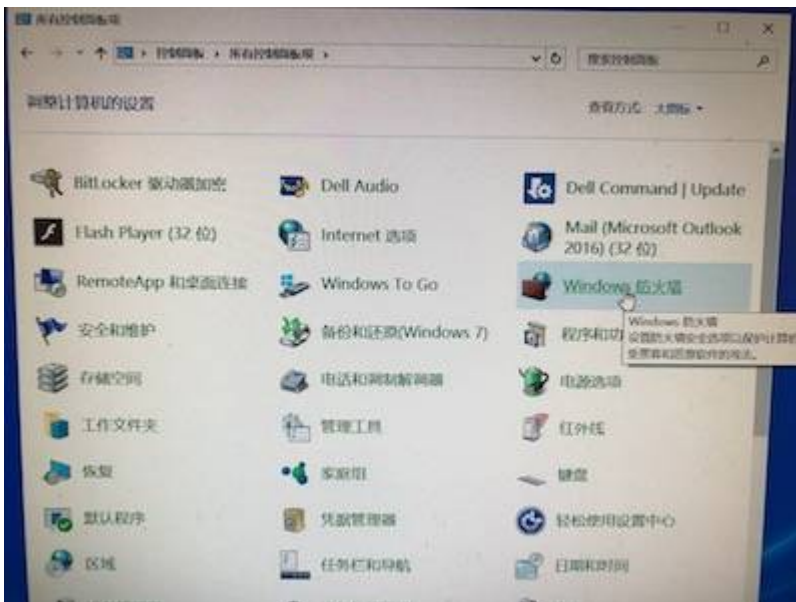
所有控制面板项

控制面板 › 所有控制面板项 ›

搜索控制面板

调整计算机的设置

查看方式: 大图标 ▾

BitLocker 驱动器加密

Dell Audio

Dell Command | Update

Flash Player (32 位)

Internet 选项

Mail (Microsoft Outlook 2016) (32 位)

RemoteApp 和桌面连接

Windows To Go

Windows 防火墙

Windows 防火墙
设置防火墙安全选项以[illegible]
受黑客和恶意软件的攻击。

安全和维护

备份和还原(Windows 7)

程序和功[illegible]

存储空间

电话和调制解调器

电源选项

工作文件夹

管理工具

红外线

恢复

家庭组

键盘

默认程序

凭据管理器

轻松使用设置中心

区域

任务栏和导航

日期和时间